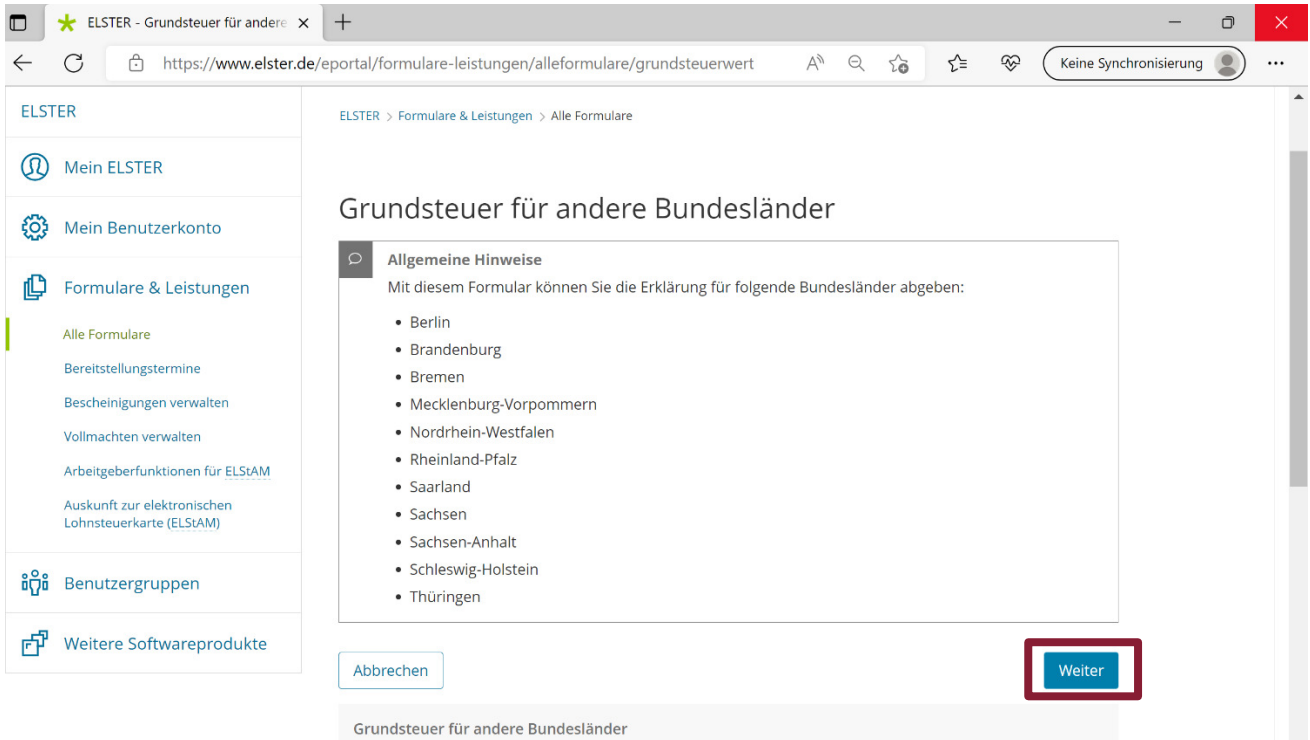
ELSTER - Grundsteuer für andere

https://www.elster.de/eportal/formulare-leistungen/alleformulare/grundsteuerwert

Keine Synchronisierung

ELSTER

Mein ELSTER

Mein Benutzerkonto

Formulare & Leistungen

Alle Formulare

Bereitstellungstermine

Bescheinigungen verwalten

Vollmachten verwalten

Arbeitgeberfunktionen für ELStAM

Auskunft zur elektronischen Lohnsteuerkarte (ELStAM)

Benutzergruppen

Weitere Softwareprodukte

ELSTER > Formulare & Leistungen > Alle Formulare

Grundsteuer für andere Bundesländer

Allgemeine Hinweise

Mit diesem Formular können Sie die Erklärung für folgende Bundesländer abgeben:

- Berlin
- Brandenburg
- Bremen
- Mecklenburg-Vorpommern
- Nordrhein-Westfalen
- Rheinland-Pfalz
- Saarland
- Sachsen
- Sachsen-Anhalt
- Schleswig-Holstein
- Thüringen

Abbrechen

Weiter

Grundsteuer für andere Bundesländer